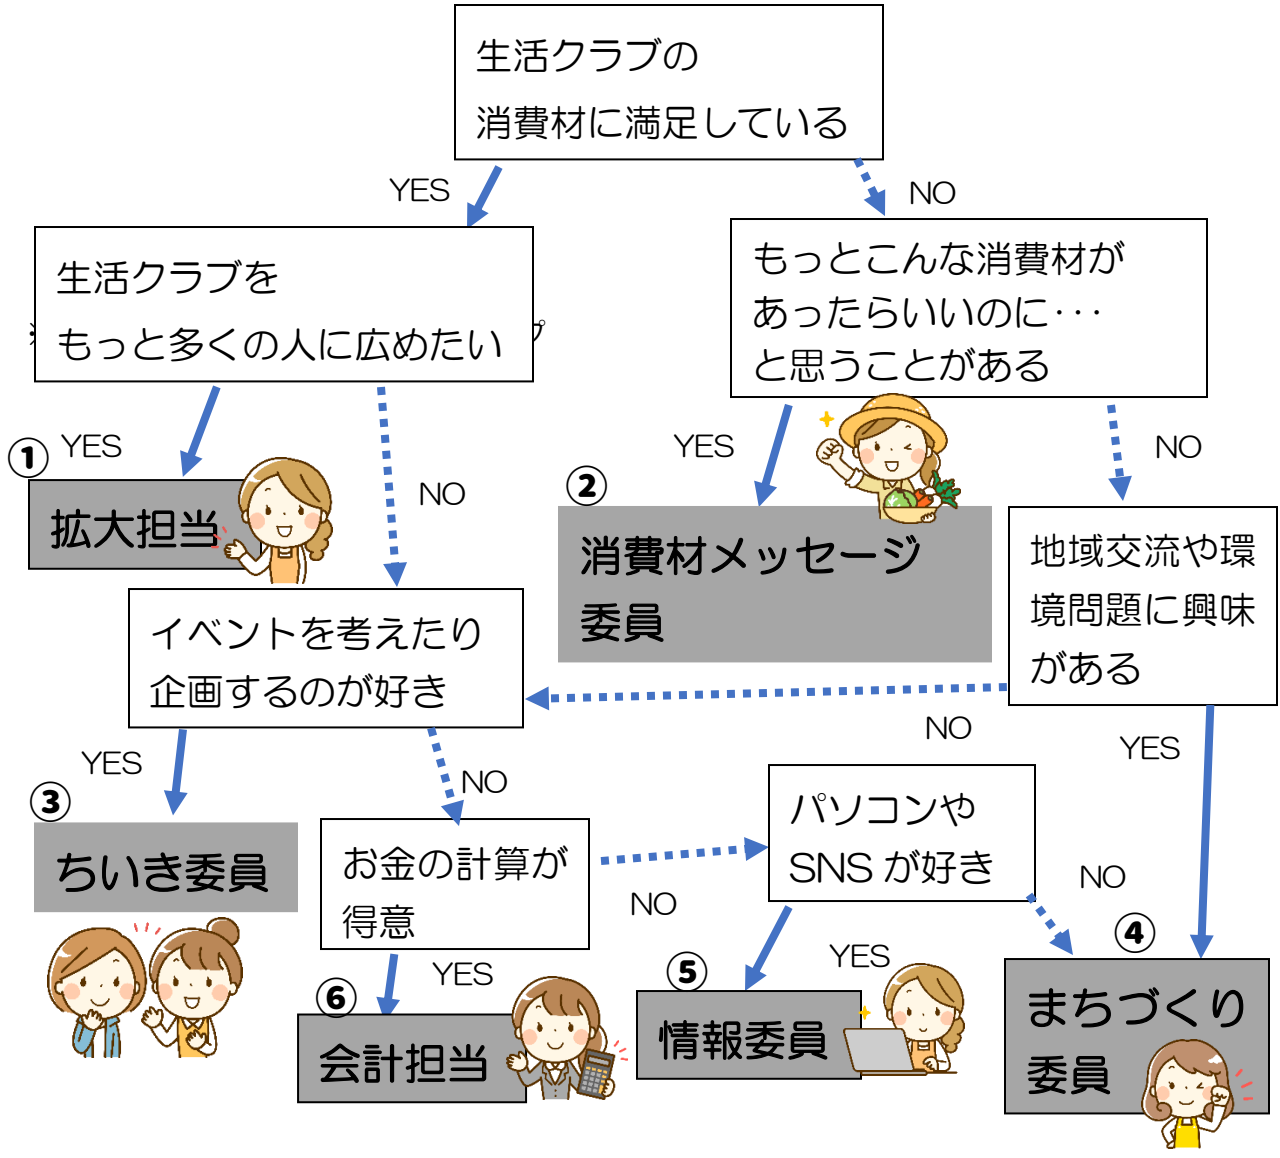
生活クラブの
消費材に満足している

YES

NO

生活クラブを
もっと多くの人に広めたい

もっとこんな消費材が
あったらいいのに…
と思うことがある

① YES

拡大担当

NO

YES

② 消費材メッセージ
委員

NO

地域交流や環境問題に興味がある

イベントを考えたり
企画するのが好き

NO

YES

YES

③ ちいき委員

NO

お金の計算が
得意

パソコンや
SNS が好き

NO

NO

YES

⑥ 会計担当

YES

⑤ 情報委員

④ まちづくり
委員